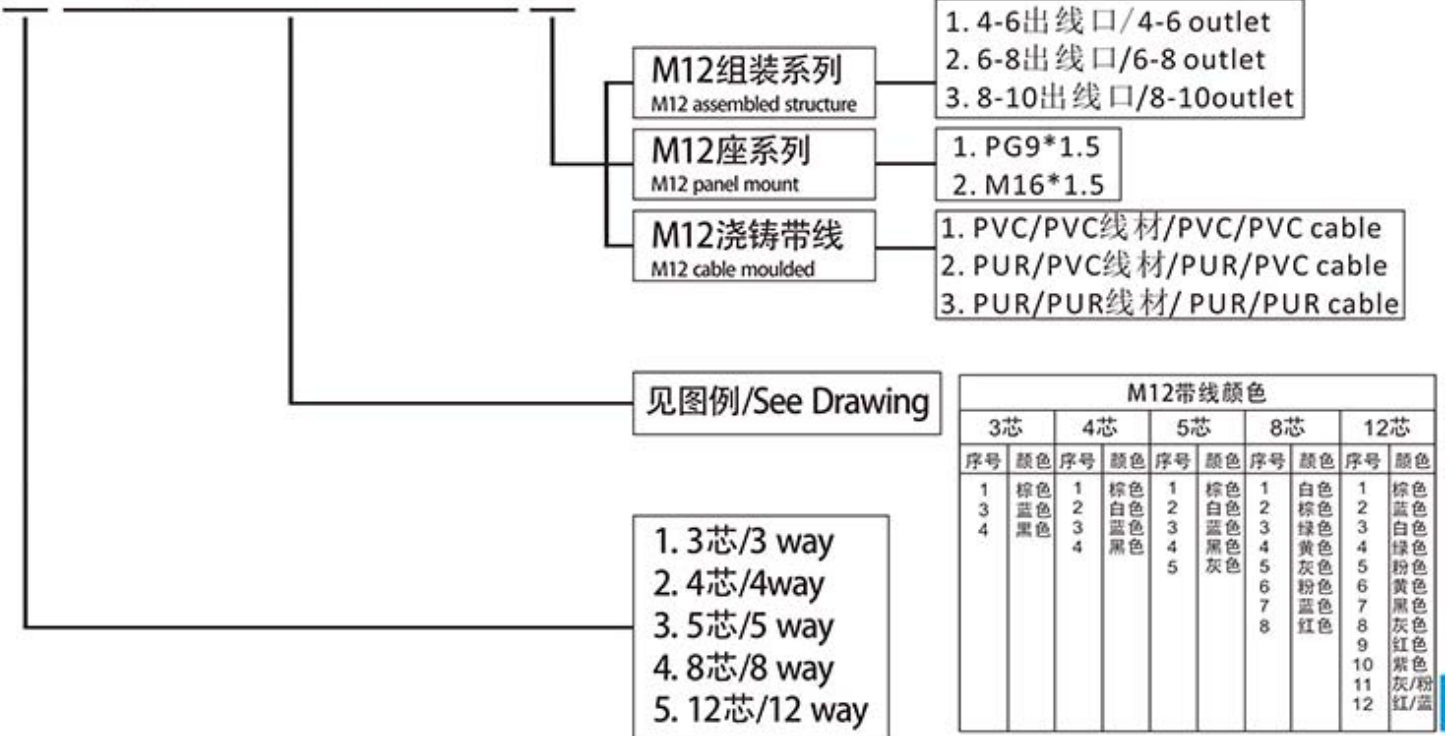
M12组装系列
M12 assembled structure

1. 4-6出线口/4-6 outlet
2. 6-8出线口/6-8 outlet
3. 8-10出线口/8-10outlet

M12座系列
M12 panel mount

1. PG9*1.5
2. M16*1.5

M12浇铸带线
M12 cable moulded

1. PVC/PVC线材/PVC/PVC cable
2. PUR/PVC线材/PUR/PVC cable
3. PUR/PUR线材/ PUR/PUR cable

见图例/See Drawing

M12带线颜色

| 3芯 | | 4芯 | | 5芯 | | 8芯 | | 12芯 | |
|---|---|---|---|---|---|---|---|---|---|
| 序号 | 颜色 | 序号 | 颜色 | 序号 | 颜色 | 序号 | 颜色 | 序号 | 颜色 |
| 1 | 棕色 | 1 | 棕色 | 1 | 棕色 | 1 | 白色 | 1 | 棕色 |
| 3 | 蓝色 | 2 | 白色 | 2 | 白色 | 2 | 棕色 | 2 | 蓝色 |
| 4 | 黑色 | 3 | 蓝色 | 3 | 蓝色 | 3 | 绿色 | 3 | 白色 |
| | | 4 | 黑色 | 4 | 黑色 | 4 | 黄色 | 4 | 绿色 |
| | | | | 5 | 灰色 | 5 | 灰色 | 5 | 粉色 |
| | | | | | | 6 | 粉色 | 6 | 黄色 |
| | | | | | | 7 | 蓝色 | 7 | 黑色 |
| | | | | | | 8 | 红色 | 8 | 灰色 |
| | | | | | | | | 9 | 红色 |
| | | | | | | | | 10 | 紫色 |
| | | | | | | | | 11 | 灰/粉 |
| | | | | | | | | 12 | 红/蓝 |

1. 3芯/3 way
2. 4芯/4way
3. 5芯/5 way
4. 8芯/8 way
5. 12芯/12 way